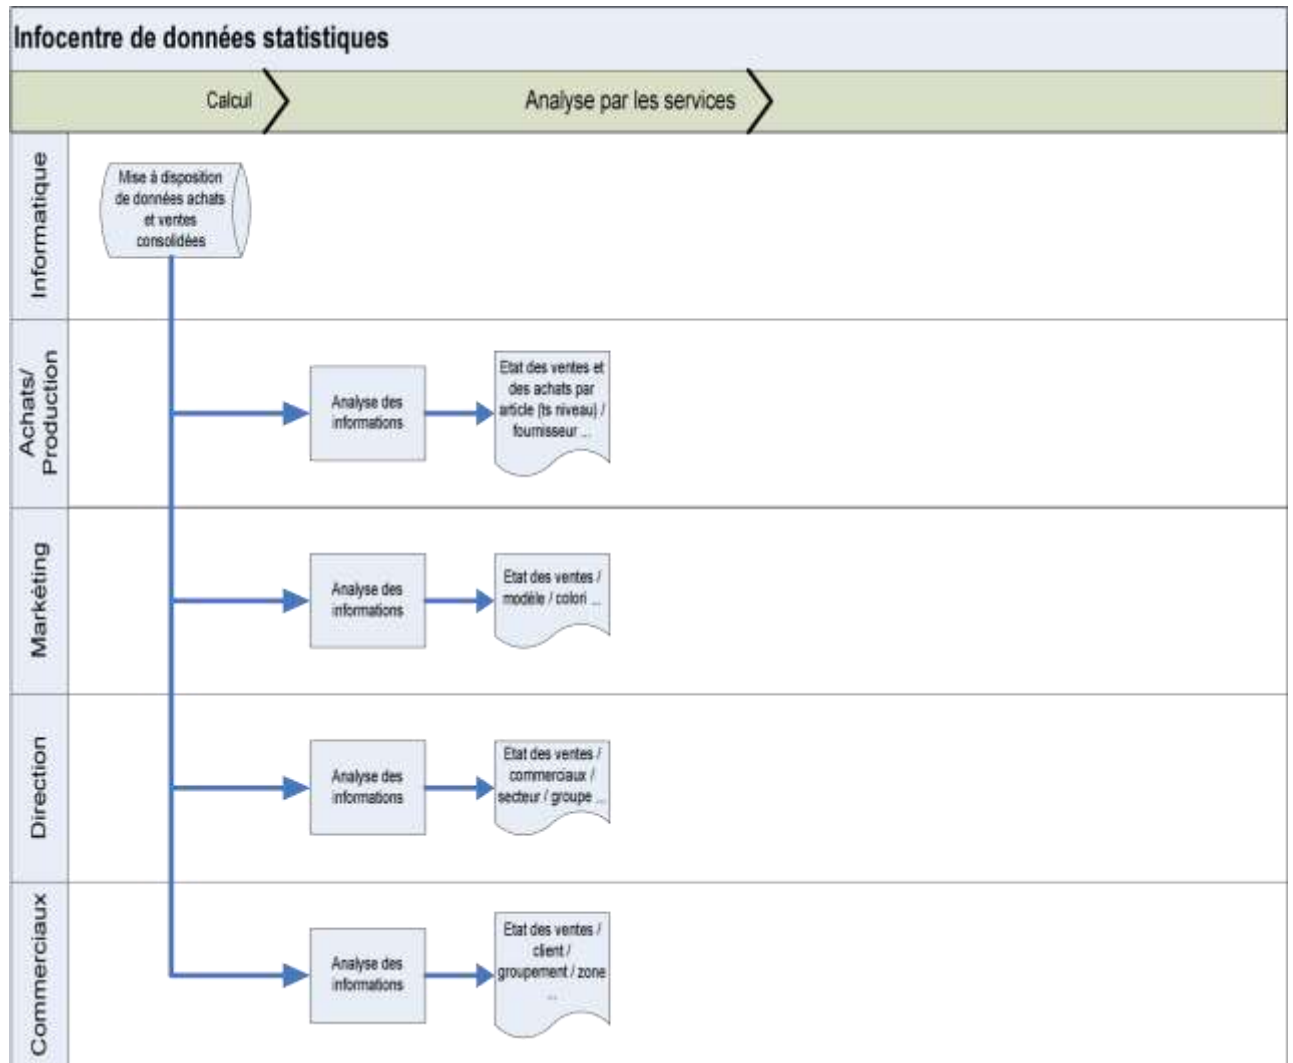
Infocentre de données statistiques

Calcul

Analyse par les services

Informatique

Mise à disposition de données achats et ventes consolidées

Achats/ Production

Analyse des informations

Etat des ventes et des achats par article (ts niveau) / fournisseur ...

Markéting

Analyse des informations

Etat des ventes / modèle / colori ...

Direction

Analyse des informations

Etat des ventes / commerciaux / secteur / groupe ...

Commerciaux

Analyse des informations

Etat des ventes / client / groupement / zone ...